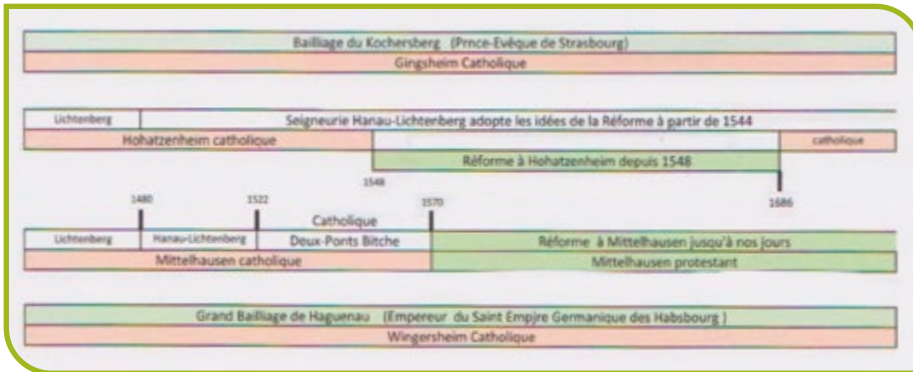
Bailliage du Kochersberg (Prnce-Evêque de Strasbourg)
Gingsheim Catholique

Lichtenberg
Seigneurie Hanau-Lichtenberg adopte les idées de la Réforme à partir de 1544
Hohatzenheim catholique
catholique
Réforme à Hohatzenheim depuis 1548
1548
1686

1480
1522
1570
Catholique
Lichtenberg
Hanau-Lichtenberg
Deux-Ponts Bitche
Réforme à Mittelhausen jusqu'à nos jours
Mittelhausen catholique
Mittelhausen protestant

Grand Bailliage de Haguenau (Empereur du Saint Empire Germanique des Habsbourg )
Wingersheim Catholique